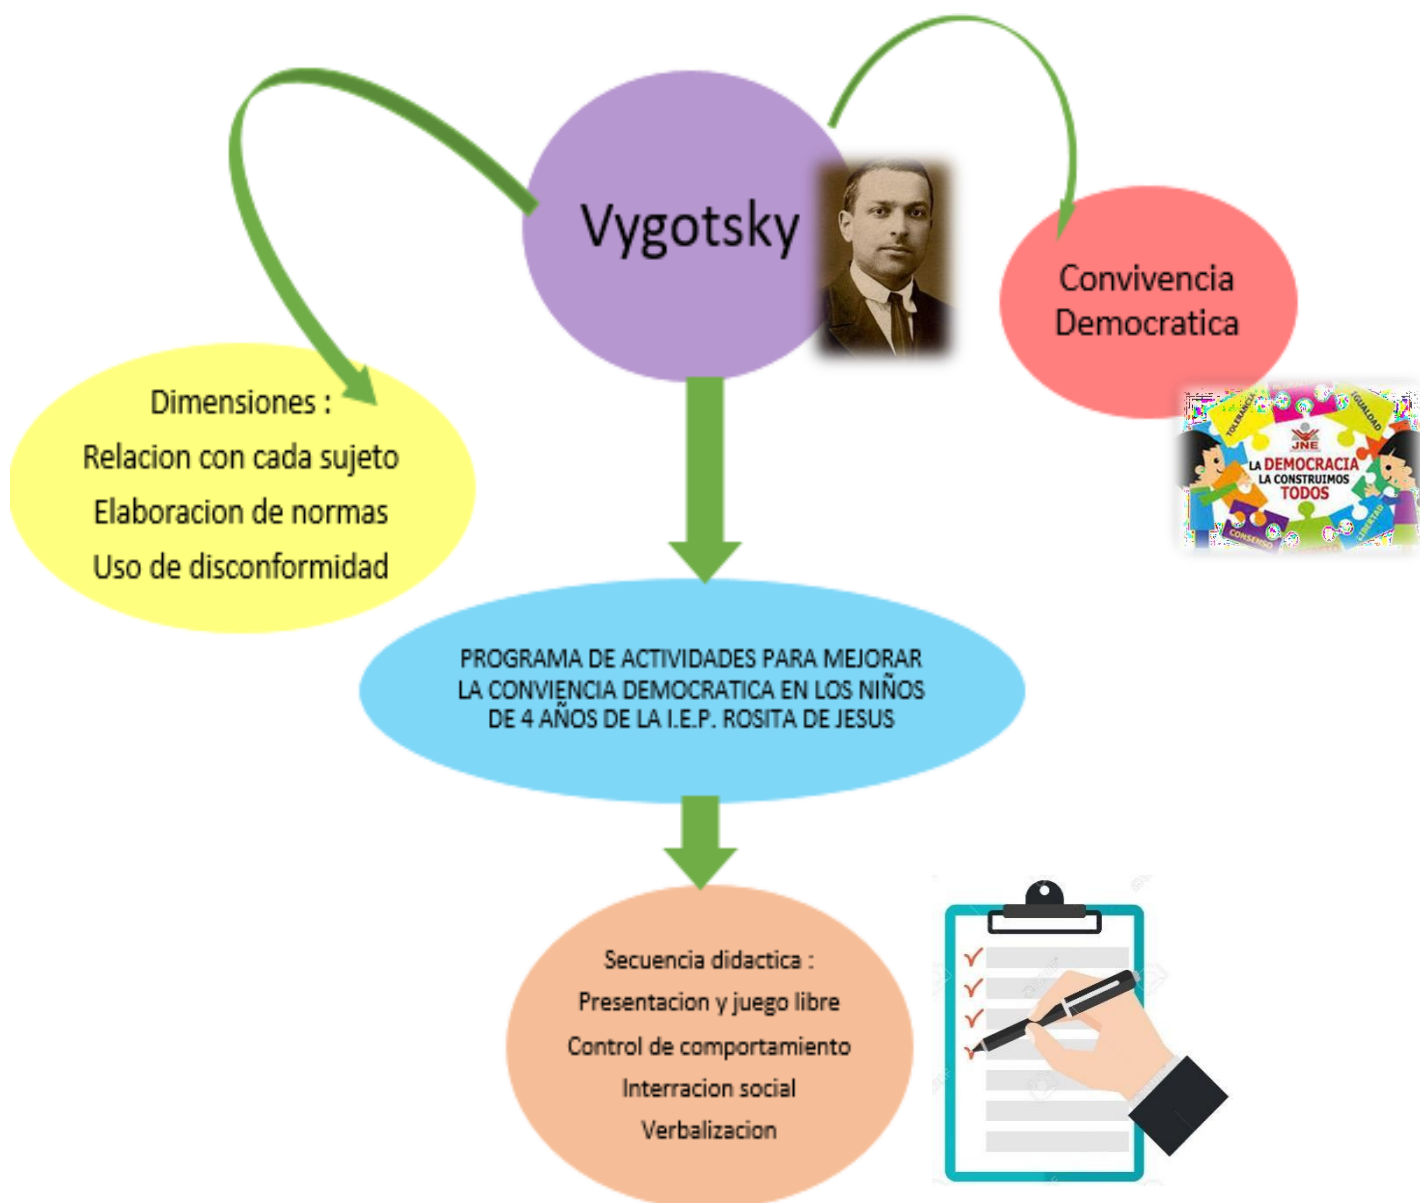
Vygotsky

Convivencia Democratica

TOLERANCIA
IGUALDAD
JNE
LA DEMOCRACIA LA CONSTRUIMOS TODOS
CONSENSO
LIBERTAD

Dimensiones :
Relacion con cada sujeto
Elaboracion de normas
Uso de disconformidad

PROGRAMA DE ACTIVIDADES PARA MEJORAR LA CONVIENCIA DEMOCRATICA EN LOS NIÑOS DE 4 AÑOS DE LA I.E.P. ROSITA DE JESUS

Secuencia didactica :
Presentacion y juego libre
Control de comportamiento
Interracion social
Verbalizacion